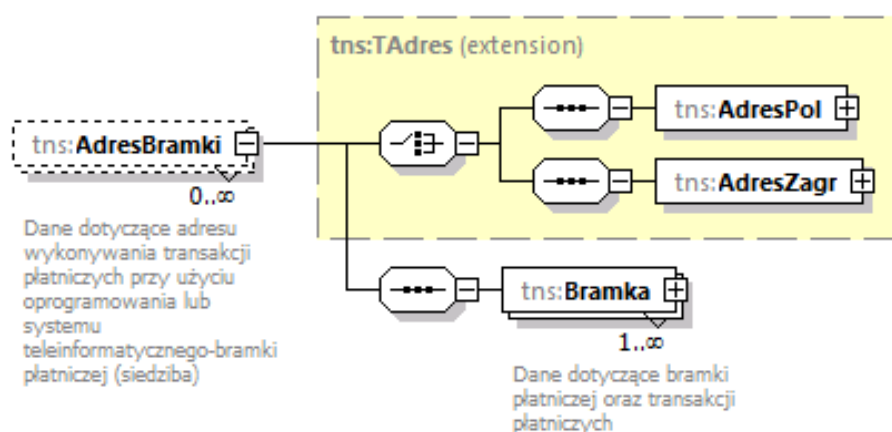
tns:TAdres (extension)

tns:AdresBramki

0..∞

Dane dotyczące adresu wykonywania transakcji płatniczych przy użyciu oprogramowania lub systemu teleinformatycznego-bramki płatniczej (siedziba)

tns:AdresPol

tns:AdresZagr

tns:Bramka

1..∞

Dane dotyczące bramki płatniczej oraz transakcji płatniczych